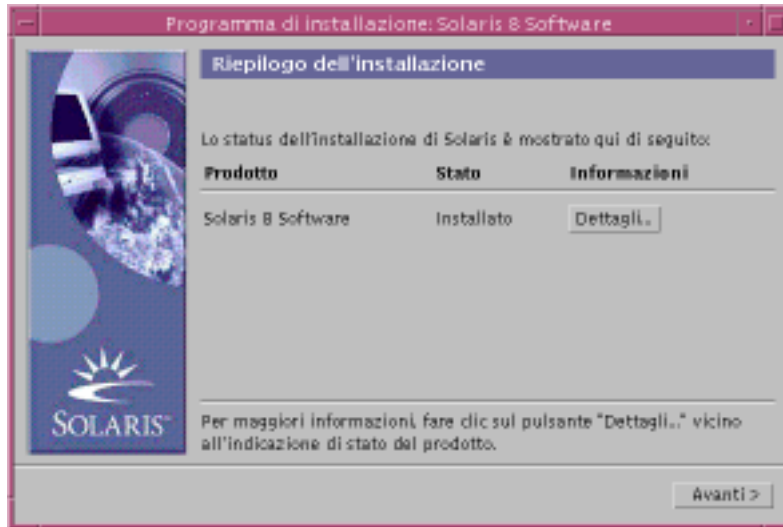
Programma di installazione: Solaris 8 Software

Riepilogo dell'installazione

Lo status dell'installazione di Solaris è mostrato qui di seguito:

| Prodotto | Stato | Informazioni |
|---|---|---|
| Solaris 8 Software | Installato | Dettagli.. |

SOLARIS

Per maggiori informazioni, fare clic sul pulsante "Dettagli.." vicino all'indicazione di stato del prodotto.

Avanti >